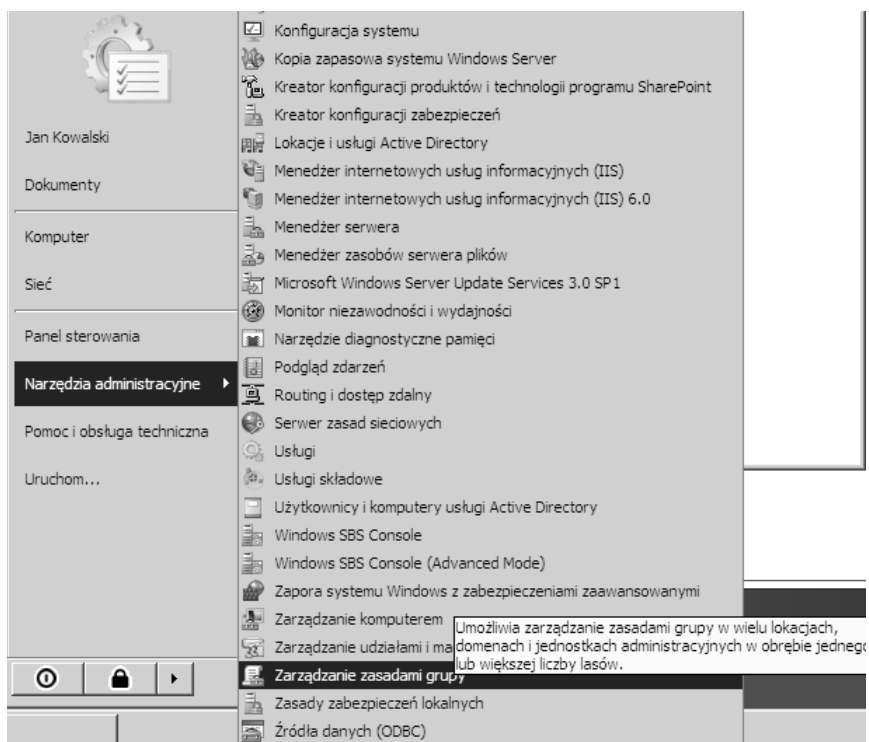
Jan Kowalski
Dokumenty
Komputer
Sieć
Panel sterowania
Narzędzia administracyjne
Pomoc i obsługa techniczna
Uruchom...

Konfiguracja systemu
Kopia zapasowa systemu Windows Server
Kreator konfiguracji produktów i technologii programu SharePoint
Kreator konfiguracji zabezpieczeń
Lokacje i usługi Active Directory
Menedżer internetowych usług informacyjnych (IIS)
Menedżer internetowych usług informacyjnych (IIS) 6.0
Menedżer serwera
Menedżer zasobów serwera plików
Microsoft Windows Server Update Services 3.0 SP1
Monitor niezawodności i wydajności
Narzędzie diagnostyczne pamięci
Podgląd zdarzeń
Routing i dostęp zdalny
Serwer zasad sieciowych
Usługi
Usługi składowe
Użytkownicy i komputery usługi Active Directory
Windows SBS Console
Windows SBS Console (Advanced Mode)
Zapora systemu Windows z zabezpieczeniami zaawansowanymi
Zarządzanie komputerem
Zarządzanie udziałami i ma
Zarządzanie zasadami grupy
Zasady zabezpieczeń lokalnych
Źródła danych (ODBC)

Umożliwia zarządzanie zasadami grupy w wielu lokacjach, domenach i jednostkach administracyjnych w obrębie jednego lub większej liczby lasów.